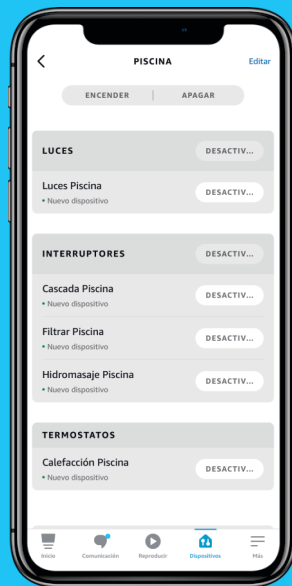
PISCINA

Editar

ENCENDER | APAGAR

LUCES

DESACTIV...

Luces Piscina
• Nuevo dispositivo

DESACTIV...

INTERRUPTORES

DESACTIV...

Cascada Piscina
• Nuevo dispositivo

DESACTIV...

Filtrar Piscina
• Nuevo dispositivo

DESACTIV...

Hidromasaje Piscina
• Nuevo dispositivo

DESACTIV...

TERMOSTATOS

Calefacción Piscina
• Nuevo dispositivo

DESACTIV...

Inicio

Comunicación

Reproducir

Dispositivos

Más